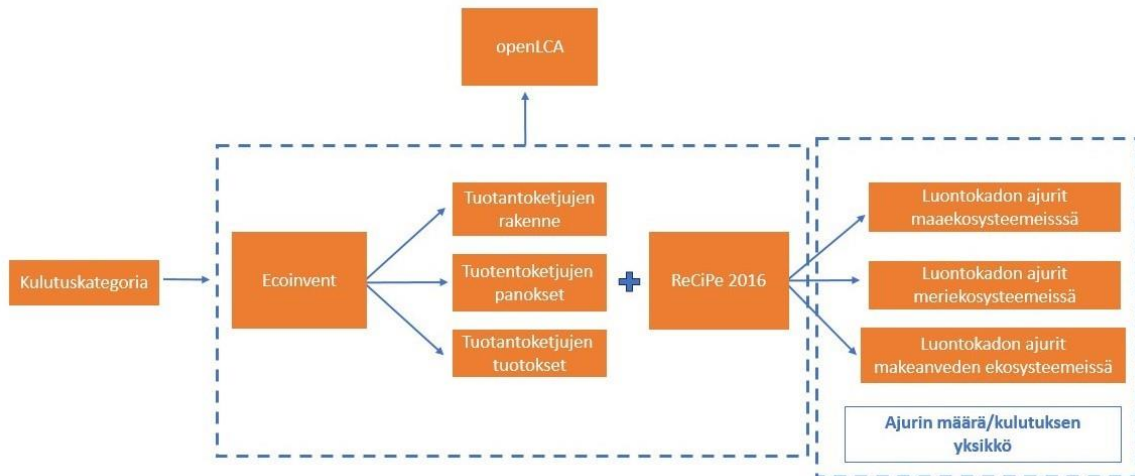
openLCA

Kulutuskategoria

Ecoinvent

Tuotantoketjujen rakenne

Tuotentoketjujen panokset

Tuotantoketjujen tuotokset

ReCiPe 2016

Luontokadon ajurit maaekosysteemeissä

Luontokadon ajurit meriekosysteemeissä

Luontokadon ajurit makeanveden ekosysteemeissä

Ajurin määrä/kulutuksen yksikkö